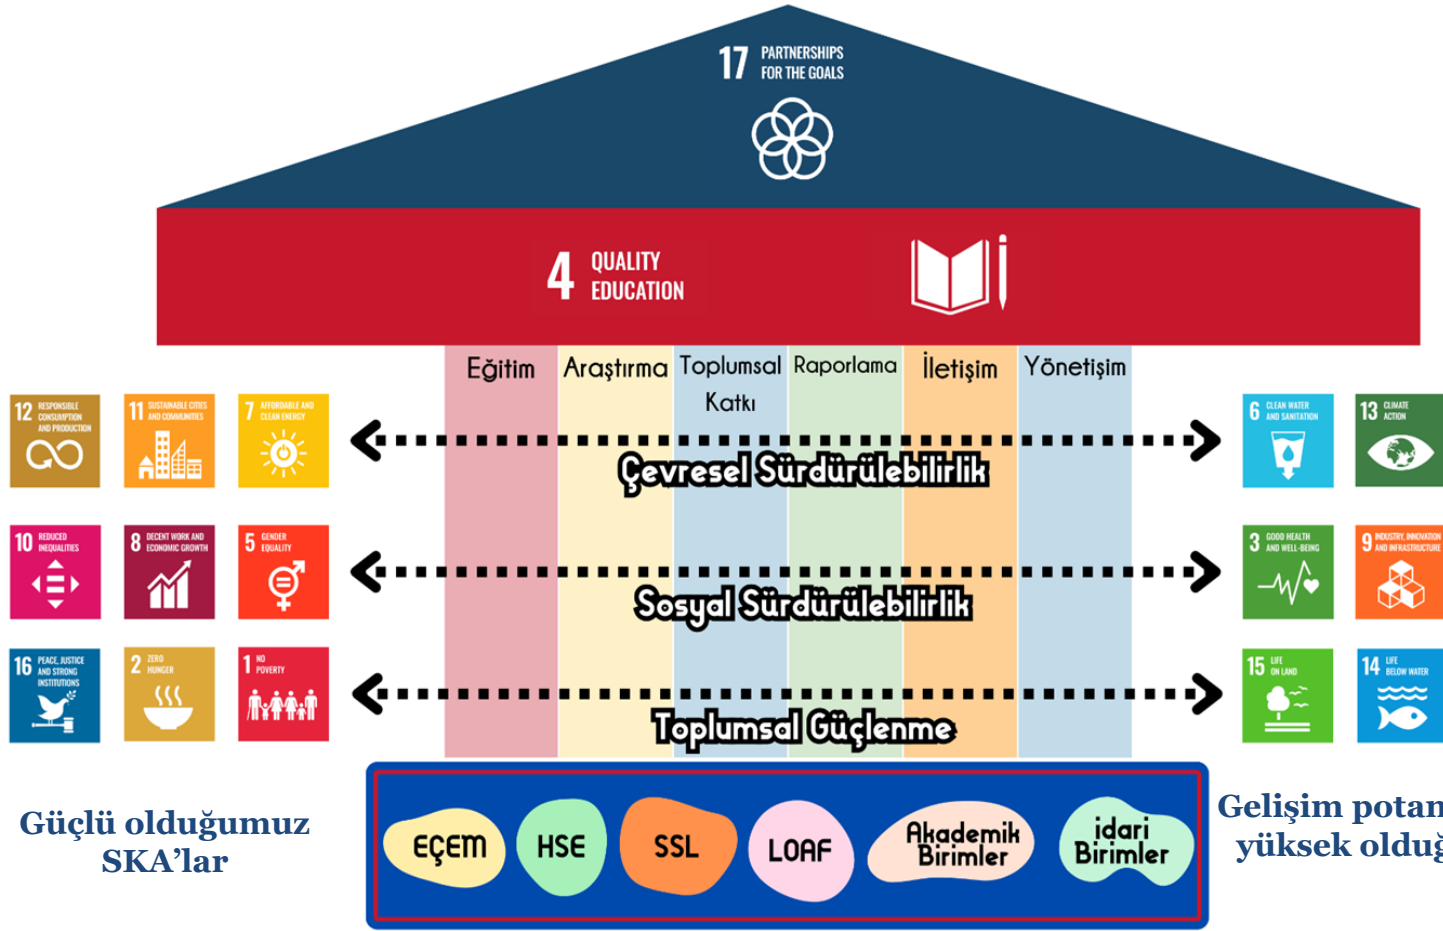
17 PARTNERSHIPS FOR THE GOALS

4 QUALITY EDUCATION

Eğitim
Araştırma
Toplumsal Katkı
Raporlama
İletişim
Yönetişim

12 RESPONSIBLE CONSUMPTION AND PRODUCTION
11 SUSTAINABLE CITIES AND COMMUNITIES
7 AFFORDABLE AND CLEAN ENERGY

Çevresel Sürdürülebilirlik

6 CLEAN WATER AND SANITATION
13 CLIMATE ACTION

10 REDUCED INEQUALITIES
8 DECENT WORK AND ECONOMIC GROWTH
5 GENDER EQUALITY

Sosyal Sürdürülebilirlik

3 GOOD HEALTH AND WELL-BEING
9 INDUSTRY, INNOVATION AND INFRASTRUCTURE

16 PEACE, JUSTICE AND STRONG INSTITUTIONS
2 ZERO HUNGER
1 NO POVERTY

Toplumsal Güçlenme

15 LIFE ON LAND
14 LIFE BELOW WATER

Güçlü olduğumuz SKA'lar

EÇEM
HSE
SSL
LOAF
Akademik Birimler
idari Birimler

Gelişim potan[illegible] yüksek olduğ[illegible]